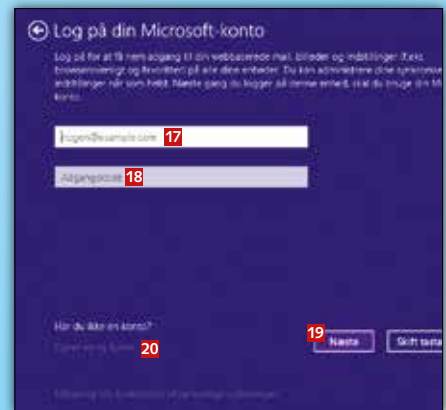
Log på din Microsoft-konto

Log på for at få nem adgang til din webbaserede mail, billeder og indstillinger (f.eks. browserhistorik og favoritter) på alle dine enheder. Du kan administrere dine synkroniserede indstillinger når som helst. Næste gang du logger på denne enhed, skal du bruge din Microsoft-konto.

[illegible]@example.com 17

Adgangskode 18

Har du ikke en konto?
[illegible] 20

19 Næste

Skift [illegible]

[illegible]